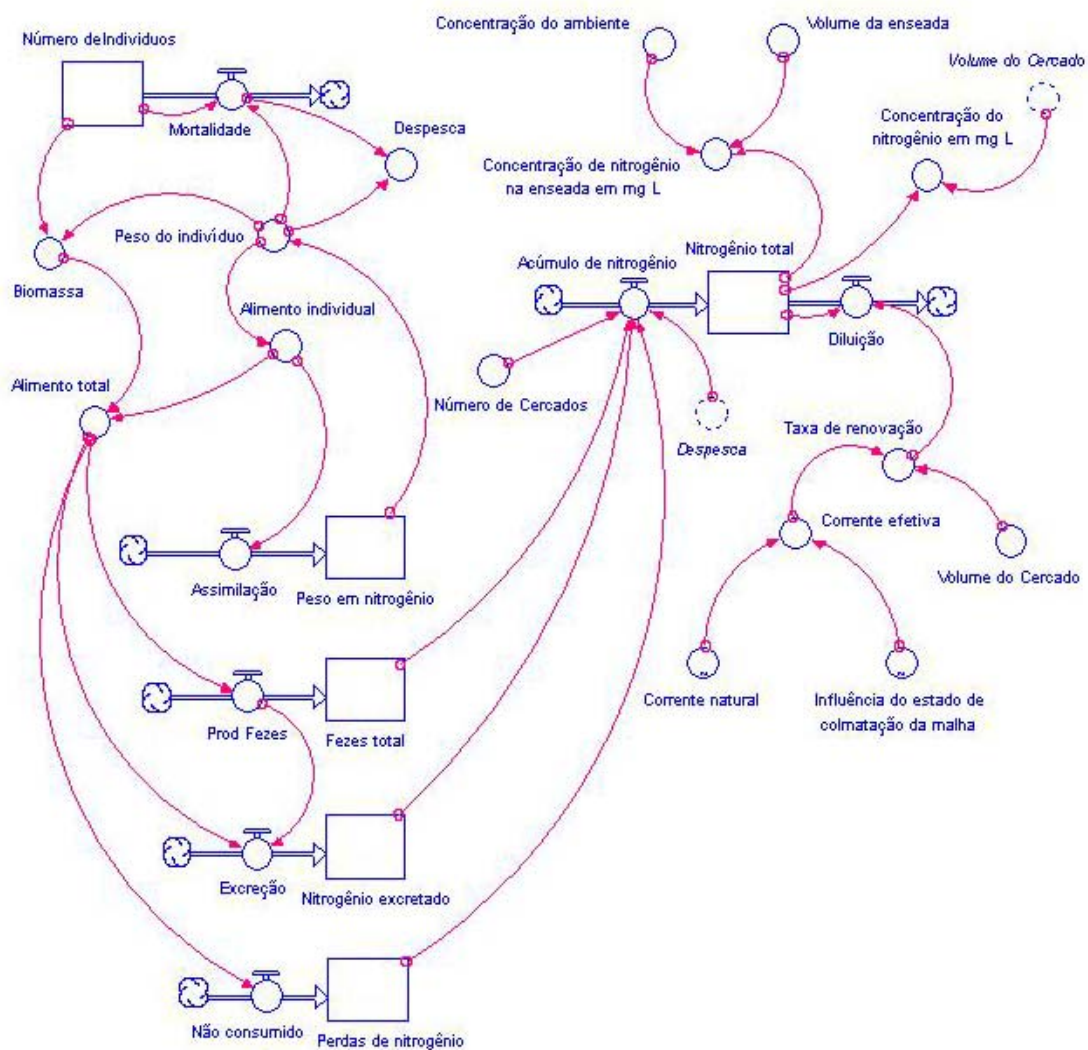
Número deIndividuos

Mortalidade

Despesca

Peso do indivíduo

Biomassa

Alimento individual

Alimento total

Assimilação

Peso em nitrogênio

Prod Fezes

Fezes total

Excreção

Nitrogênio excretado

Não consumido

Perdas de nitrogênio

Concentração do ambiente

Volume da enseada

Volume do Cercado

Concentração do nitrogênio em mg L

Concentração de nitrogênio na enseada em mg L

Acúmulo de nitrogênio

Nitrogênio total

Diluição

Número de Cercados

Despesca

Taxa de renovação

Corrente efetiva

Volume do Cercado

Corrente natural

Influência do estado de colmatação da malha